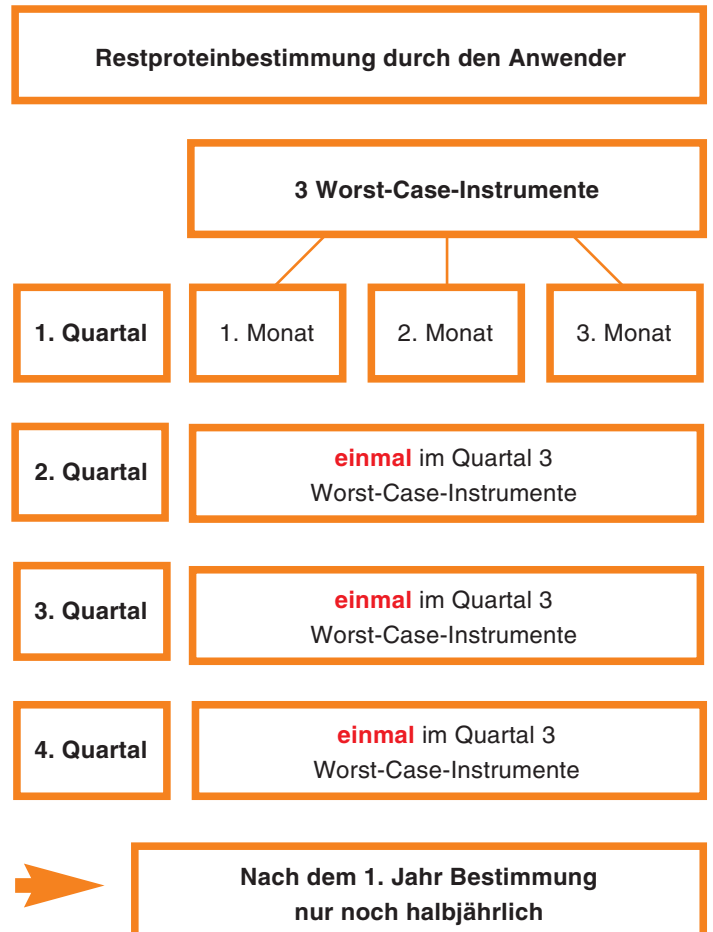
Restproteinbestimmung durch den Anwender

3 Worst-Case-Instrumente

1. Quartal

1. Monat

2. Monat

3. Monat

2. Quartal

einmal im Quartal 3 Worst-Case-Instrumente

3. Quartal

einmal im Quartal 3 Worst-Case-Instrumente

4. Quartal

einmal im Quartal 3 Worst-Case-Instrumente

Nach dem 1. Jahr Bestimmung nur noch halbjährlich